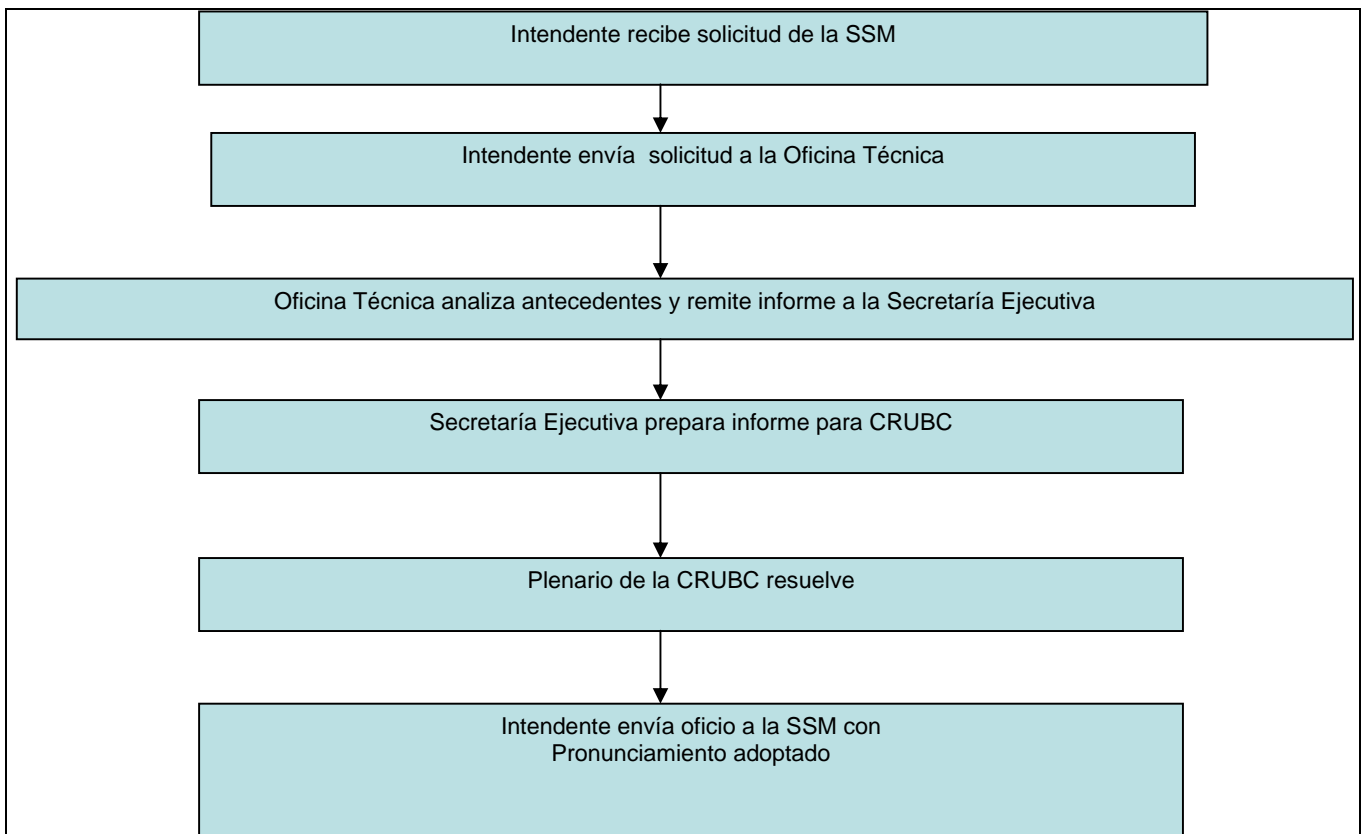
Intendente recibe solicitud de la SSM

Intendente envía solicitud a la Oficina Técnica

Oficina Técnica analiza antecedentes y remite informe a la Secretaría Ejecutiva

Secretaría Ejecutiva prepara informe para CRUBC

Plenario de la CRUBC resuelve

Intendente envía oficio a la SSM con Pronunciamiento adoptado